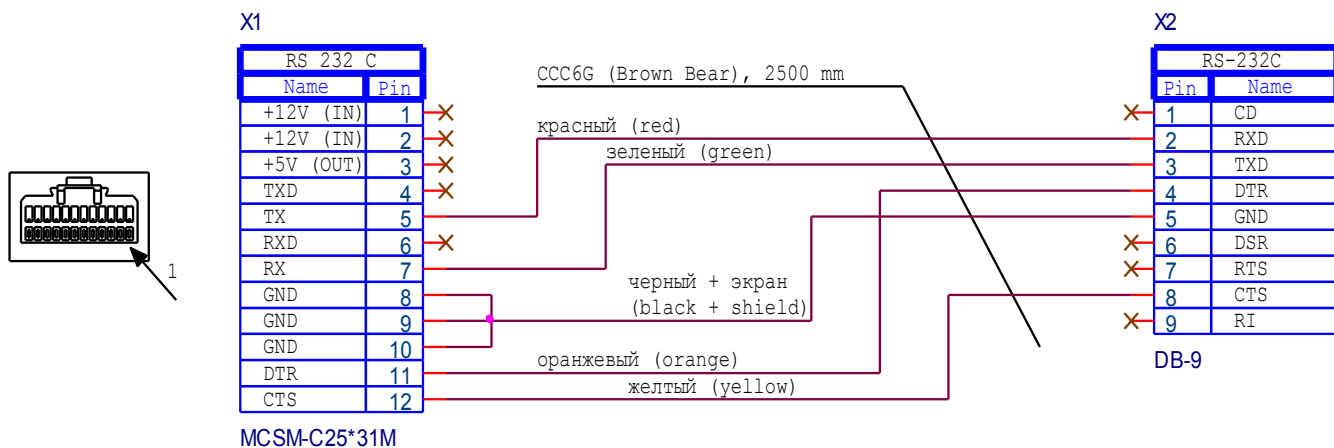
X1

| RS 232 C | |
|---|---|
| Name | Pin |
| +12V (IN) | 1 |
| +12V (IN) | 2 |
| +5V (OUT) | 3 |
| TXD | 4 |
| TX | 5 |
| RXD | 6 |
| RX | 7 |
| GND | 8 |
| GND | 9 |
| GND | 10 |
| DTR | 11 |
| CTS | 12 |

MCSM-C25*31M

1

CCC6G (Brown Bear), 2500 mm

красный (red)

зеленый (green)

черный + экран (black + shield)

оранжевый (orange)

желтый (yellow)

X2

| RS-232C | |
|---|---|
| Pin | Name |
| 1 | CD |
| 2 | RXD |
| 3 | TXD |
| 4 | DTR |
| 5 | GND |
| 6 | DSR |
| 7 | RTS |
| 8 | CTS |
| 9 | RI |

DB-9